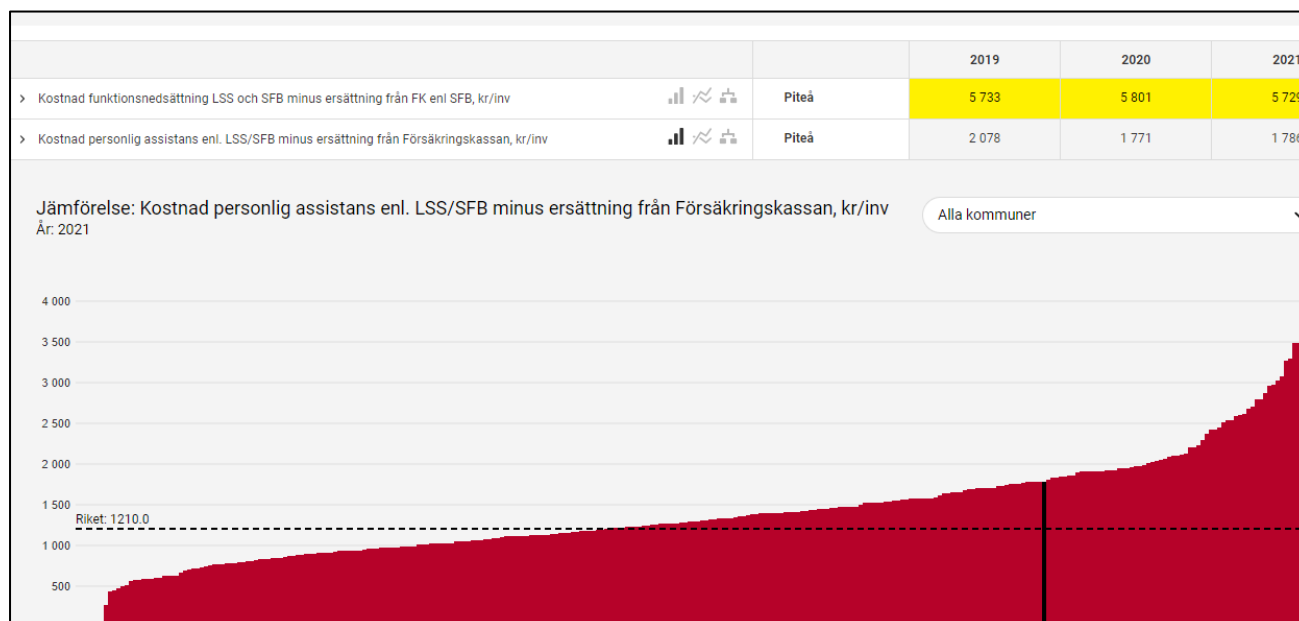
| | | 2019 | 2020 | 2021 |
|---|---|---|---|---|
| › Kostnad funktionsnedsättning LSS och SFB minus ersättning från FK enl SFB, kr/inv | Piteå | 5 733 | 5 801 | 5 72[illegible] |
| › Kostnad personlig assistans enl. LSS/SFB minus ersättning från Försäkringskassan, kr/inv | Piteå | 2 078 | 1 771 | 1 78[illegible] |

Jämförelse: Kostnad personlig assistans enl. LSS/SFB minus ersättning från Försäkringskassan, kr/inv
År: 2021

Alla kommuner

4 000
3 500
3 000
2 500
2 000
1 500
1 000
500

Riket: 1210.0